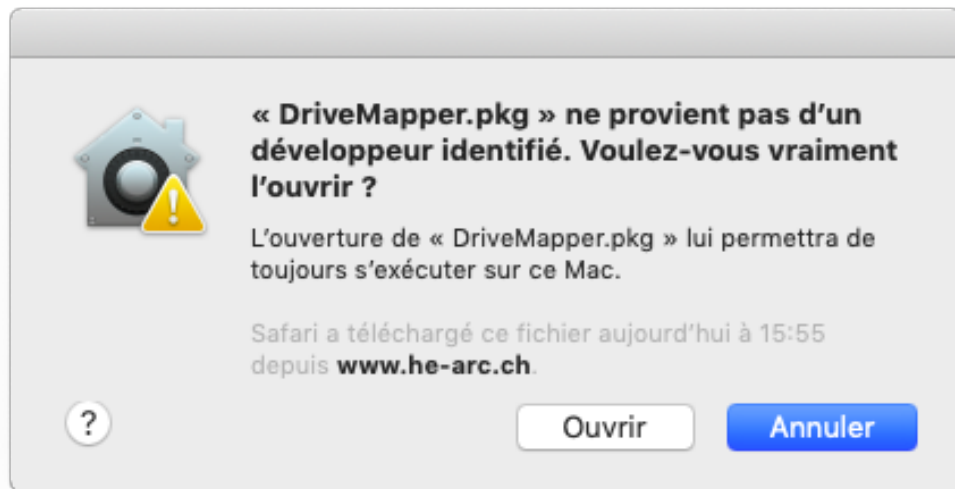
« DriveMapper.pkg » ne provient pas d'un développeur identifié. Voulez-vous vraiment l'ouvrir ?

L'ouverture de « DriveMapper.pkg » lui permettra de toujours s'exécuter sur ce Mac.

Safari a téléchargé ce fichier aujourd'hui à 15:55 depuis www.he-arc.ch.

?

Ouvrir

Annuler